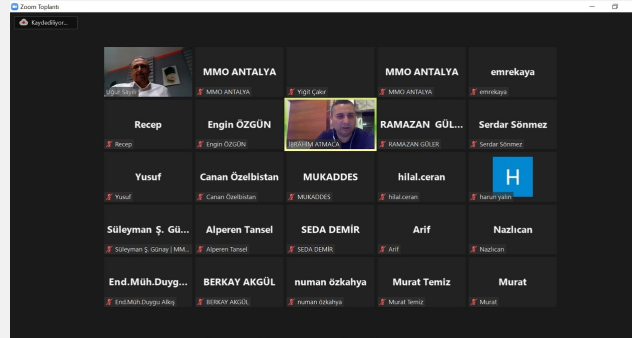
Zoom Toplantı

Kaydediliyor...

Uğur Sayın

MMO ANTALYA
MMO ANTALYA

Yiğit Çakır

MMO ANTALYA
MMO ANTALYA

emrekaya
emrekaya

Recep
Recep

Engin ÖZGÜN
Engin ÖZGÜN

İBRAHİM ATMACA

RAMAZAN GÜL...
RAMAZAN GÜLER

Serdar Sönmez
Serdar Sönmez

Yusuf
Yusuf

Canan Özelbistan
Canan Özelbistan

MUKADDES
MUKADDES

hilal.ceran
hilal.ceran

H
harun yalın

Süleyman Ş. Gü...
Süleyman Ş. Günay | MM...

Alperen Tansel
Alperen Tansel

SEDA DEMİR
SEDA DEMİR

Arif
Arif

Nazlıcan
Nazlıcan

End.Müh.Duyg...
End.Müh.Duygu Alkış

BERKAY AKGÜL
BERKAY AKGÜL

numan özkahya
numan özkahya

Murat Temiz
Murat Temiz

Murat
Murat